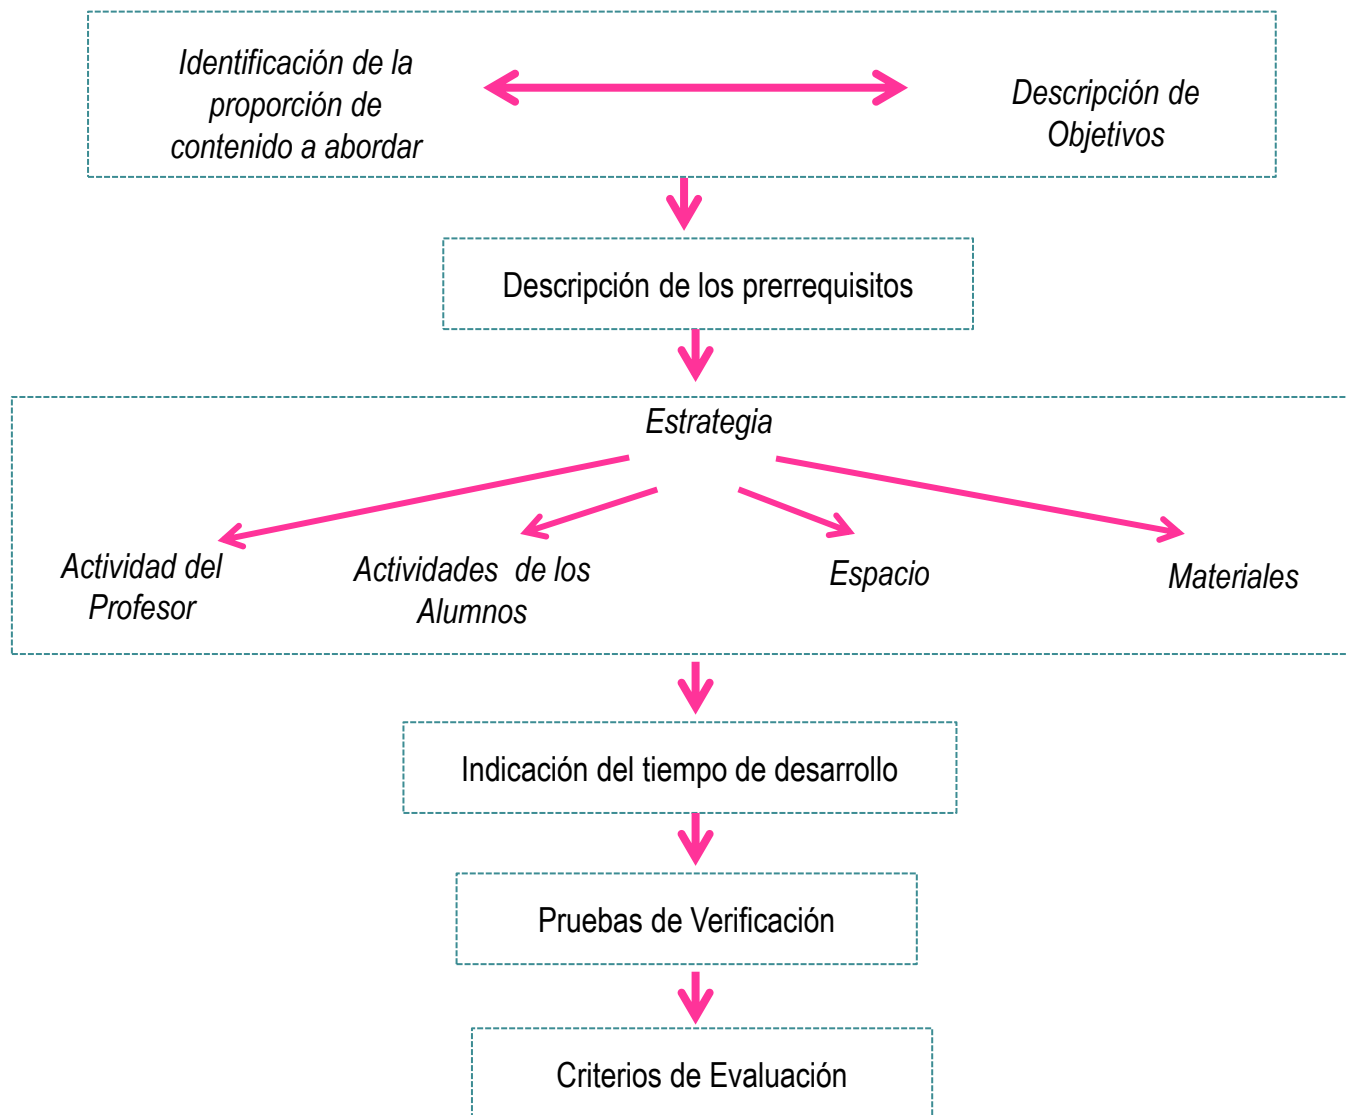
Identificación de la proporción de contenido a abordar

Descripción de Objetivos

Descripción de los prerrequisitos

Estrategia

Actividad del Profesor

Actividades de los Alumnos

Espacio

Materiales

Indicación del tiempo de desarrollo

Pruebas de Verificación

Criterios de Evaluación